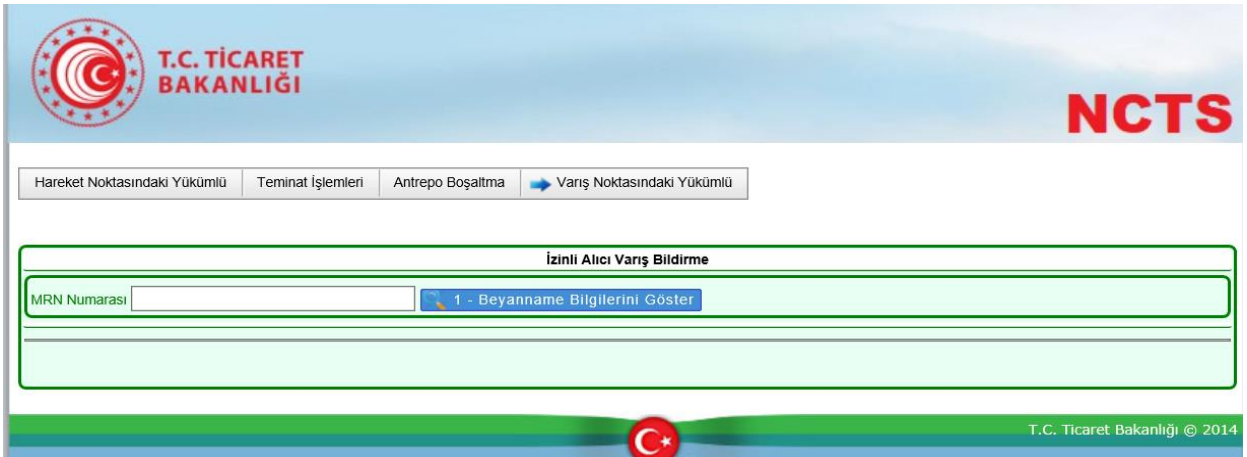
T.C. TİCARET BAKANLIĞI

NCTS

Hareket Noktasındaki Yükümlü | Teminat İşlemleri | Antrepo Boşaltma | Varış Noktasındaki Yükümlü

İzinli Alıcı Varış Bildirme

MRN Numarası

1 - Beyanname Bilgilerini Göster

T.C. Ticaret Bakanlığı © 2014